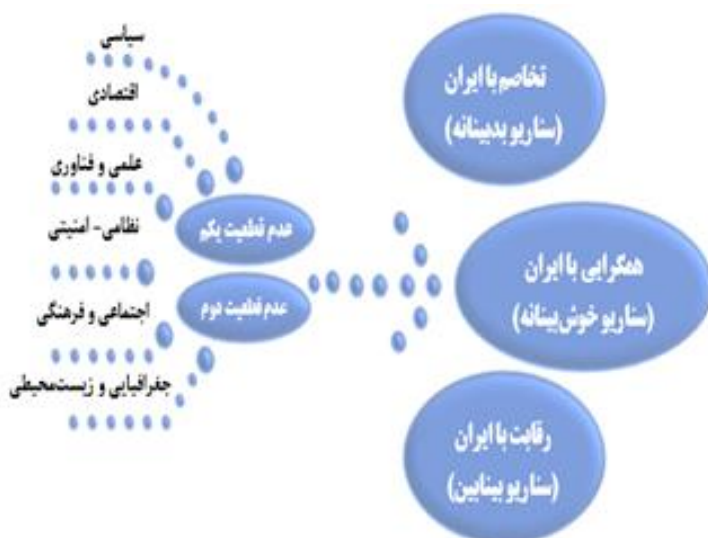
سیاسی
اقتصادی
علمی و فناوری
نظامی - امنیتی
اجتماعی و فرهنگی
جغرافیایی و زیست‌محیطی

عدم قطعیت یکم
عدم قطعیت دوم

تخاصم با ایران
(سناریو بدبینانه)

همگرایی با ایران
(سناریو خوش‌بینانه)

رقابت با ایران
(سناریو بینابین)